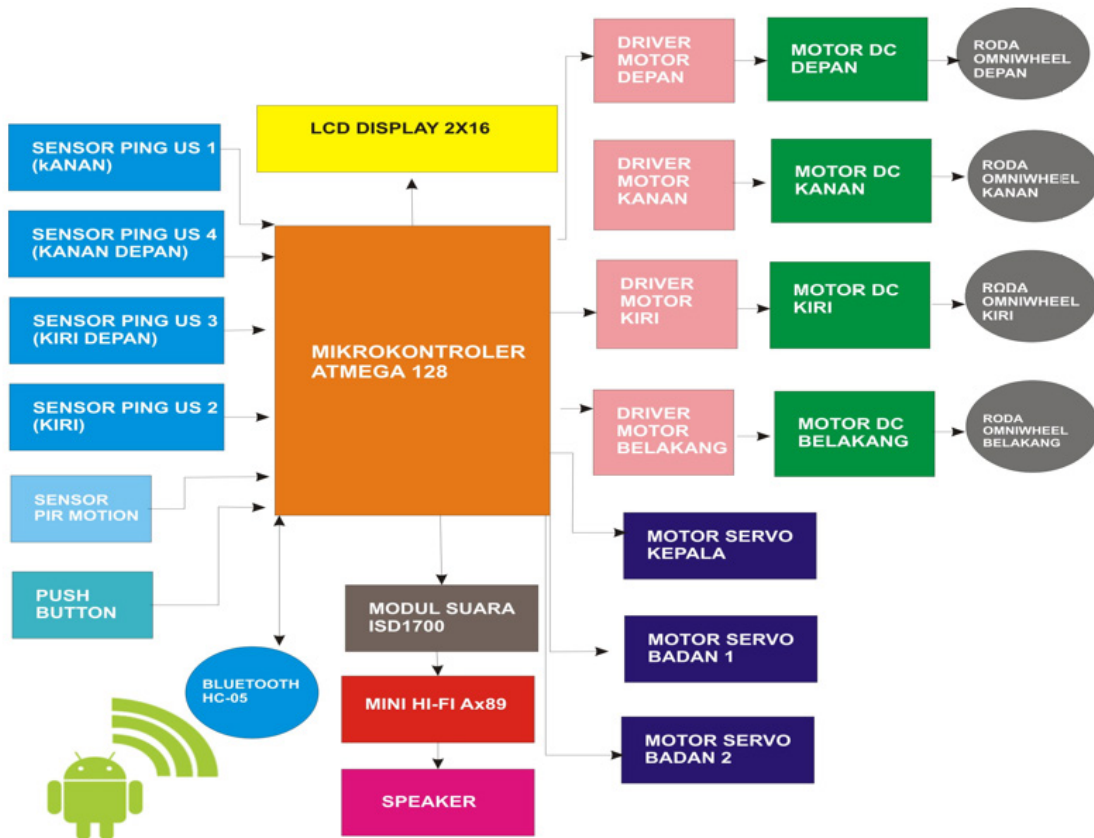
DRIVER MOTOR DEPAN

MOTOR DC DEPAN

RODA OMNIWHEEL DEPAN

LCD DISPLAY 2X16

SENSOR PING US 1 (kANAN)

DRIVER MOTOR KANAN

MOTOR DC KANAN

RODA OMNIWHEEL KANAN

SENSOR PING US 4 (KANAN DEPAN)

SENSOR PING US 3 (KIRI DEPAN)

MIKROKONTROLER ATMEGA 128

DRIVER MOTOR KIRI

MOTOR DC KIRI

RODA OMNIWHEEL KIRI

SENSOR PING US 2 (KIRI)

DRIVER MOTOR BELAKANG

MOTOR DC BELAKANG

RODA OMNIWHEEL BELAKANG

SENSOR PIR MOTION

MOTOR SERVO KEPALA

PUSH BUTTON

MODUL SUARA ISD1700

MOTOR SERVO BADAN 1

BLUETOOTH HC-05

MINI HI-FI Ax89

MOTOR SERVO BADAN 2

SPEAKER